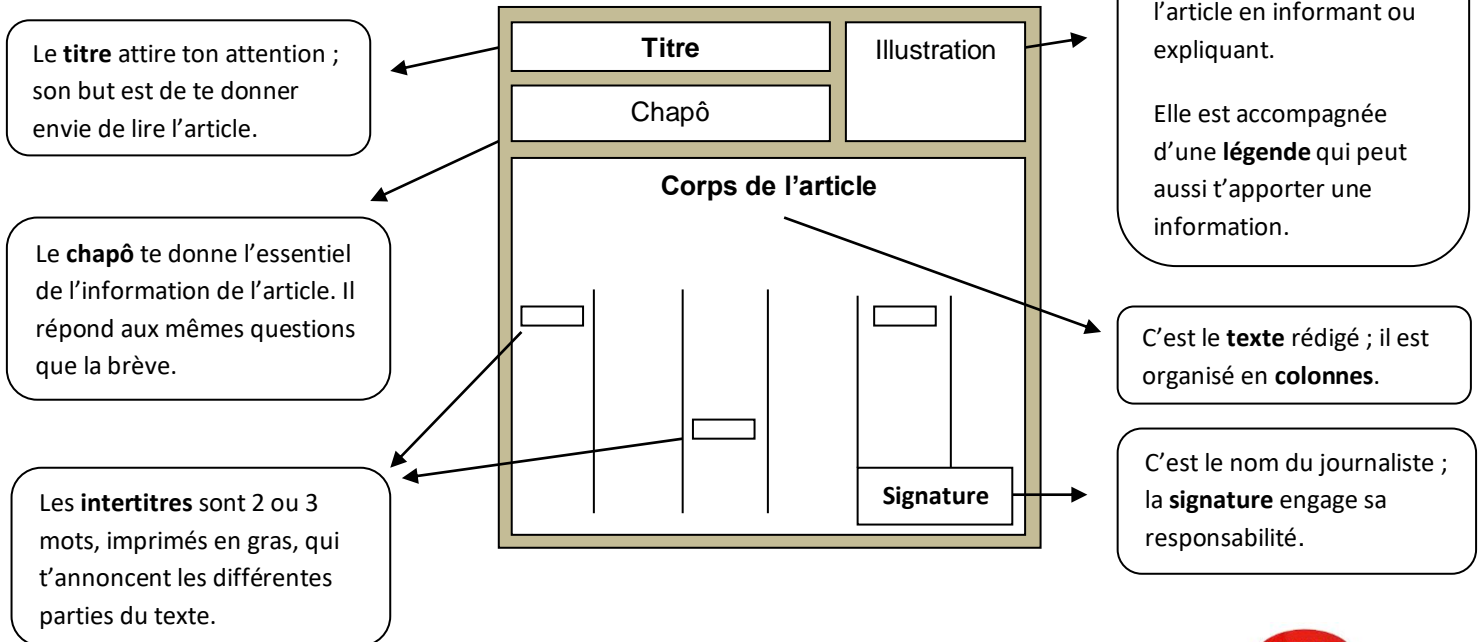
Le **titre** attire ton attention ; son but est de te donner envie de lire l'article.

Titre

Illustration

Chapô

l'article en informant ou expliquant.

Elle est accompagnée d'une **légende** qui peut aussi t'apporter une information.

Corps de l'article

Le **chapô** te donne l'essentiel de l'information de l'article. Il répond aux mêmes questions que la brève.

C'est le **texte** rédigé ; il est organisé en **colonnes**.

C'est le nom du journaliste ; la **signature** engage sa responsabilité.

Signature

Les **intertitres** sont 2 ou 3 mots, imprimés en gras, qui t'annoncent les différentes parties du texte.